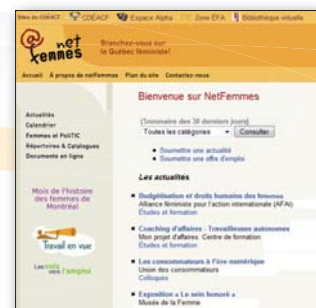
Sites du CDEACF CDÉACF Espace Alpha Zone EFA Bibliothèque virtuelle

net femmes

Branchez-vous sur le Québec féministe!

Accueil À propos de netfemmes Plan du site Contactez-nous

Actualités
Calendrier
Femmes et PolITIC
Répertoires & Catalogues
Documents en ligne

Mois de l'histoire des femmes de Montréal

Travail en vue

Les outils vers l'emploi

Bienvenue sur NetFemmes

[Sommaire des 30 derniers jours]
Toutes les catégories Consulter

• Soumettre une actualité
• Soumettre une offre d'emploi

Les actualités

• Budgétisation et droits humains des femmes
Alliance féministe pour l'action internationale (AFAI)
Études et formation

• Coaching d'affaires : Travailleuses autonomes
Mon projet d'affaires : Centre de formation
Études et formation

• Les consommateurs à l'ère numérique
Union des consommateurs
Colloques

• Exposition « Le sein honoré »
Musée de la Femme